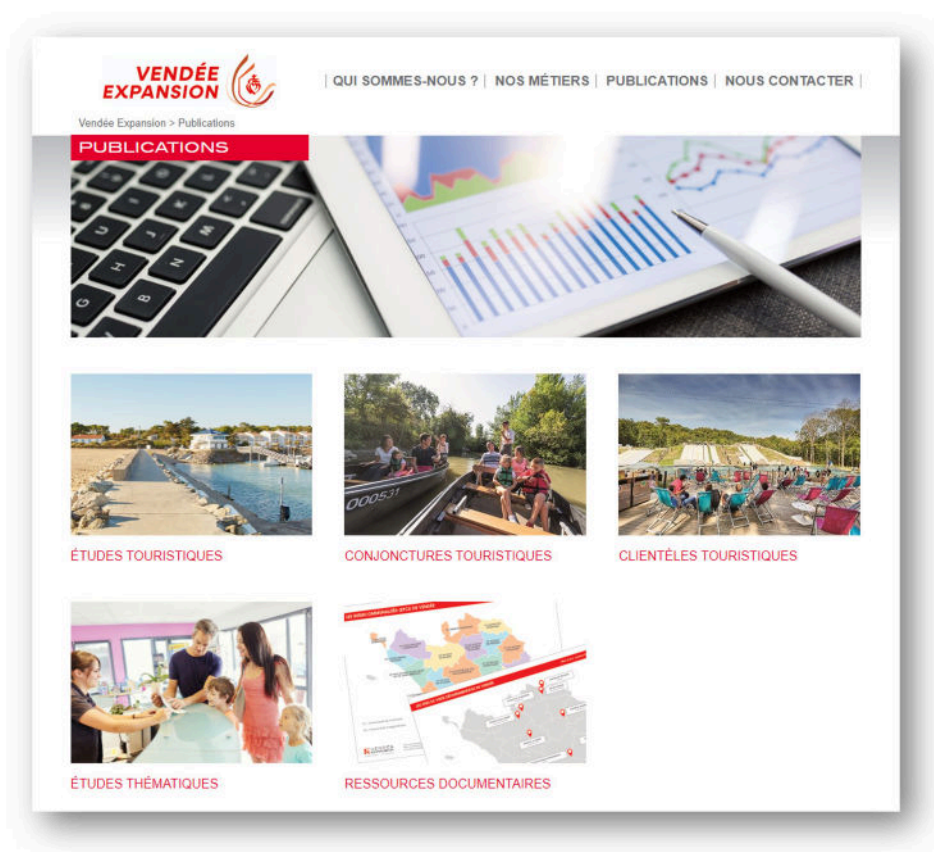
VENDÉE EXPANSION

| QUI SOMMES-NOUS ? | NOS MÉTIERS | PUBLICATIONS | NOUS CONTACTER |

Vendée Expansion > Publications

PUBLICATIONS

ÉTUDES TOURISTIQUES

CONJONCTURES TOURISTIQUES

CLIENTÈLES TOURISTIQUES

ÉTUDES THÉMATIQUES

RESSOURCES DOCUMENTAIRES